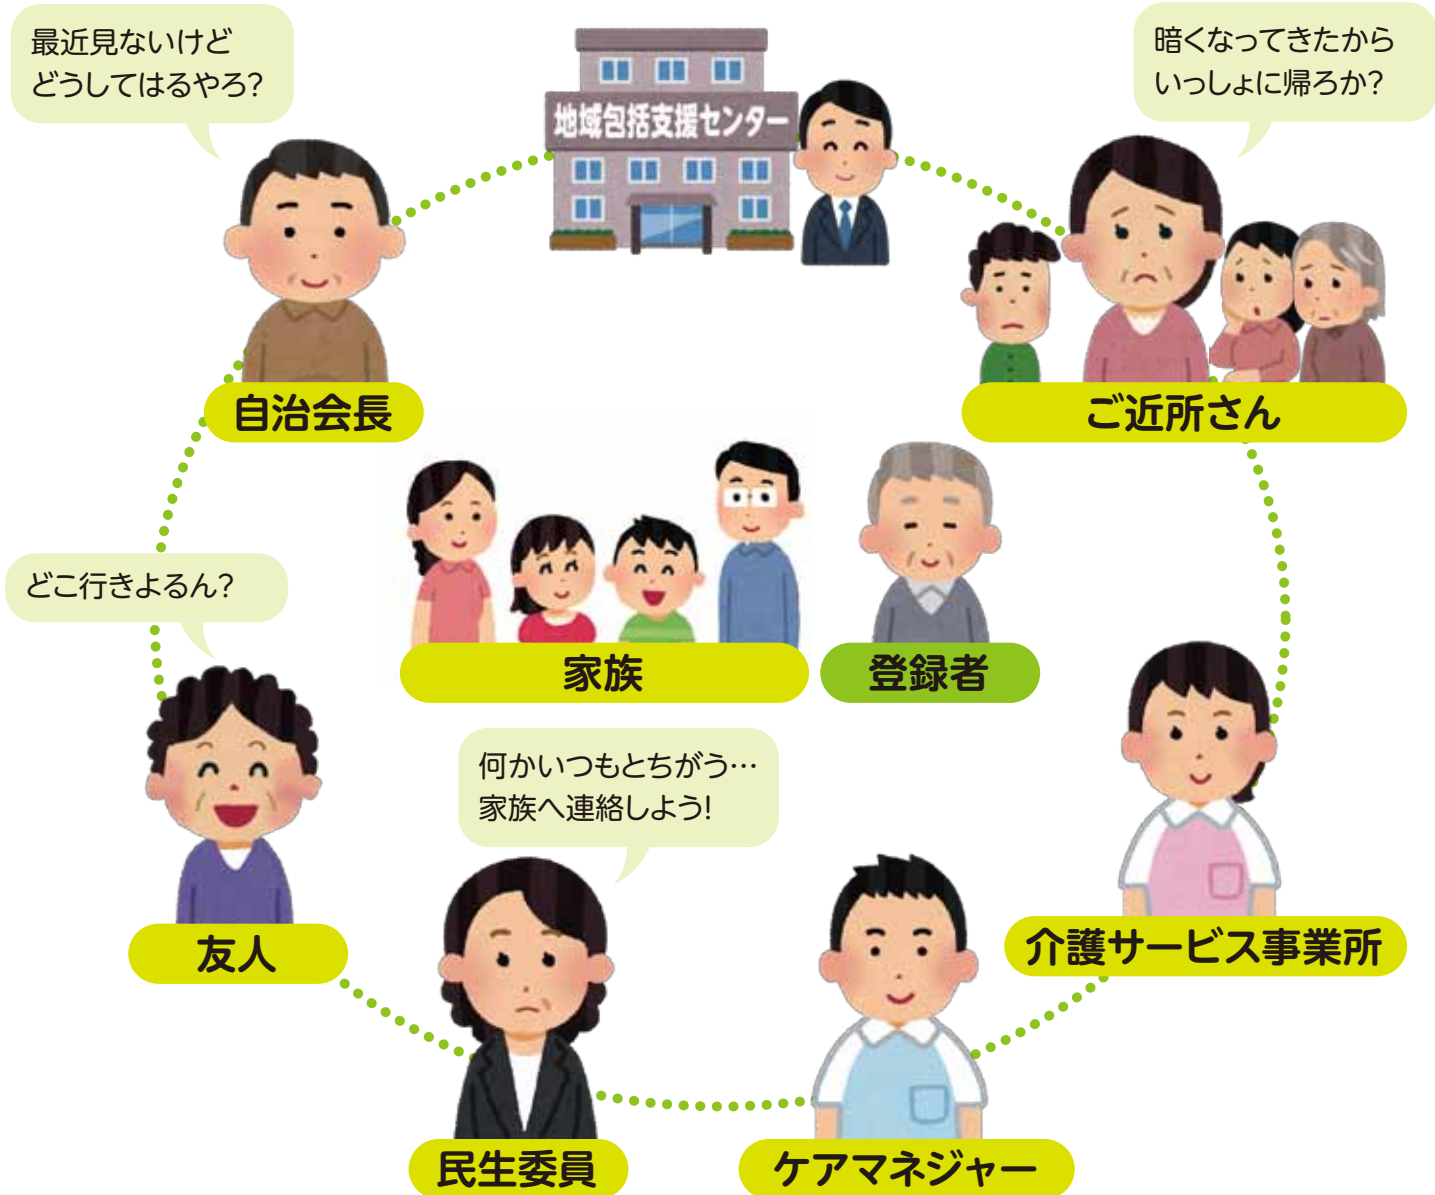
最近見ないけど
どうしてはるやろ?

地域包括支援センター

暗くなってきたから
いっしょに帰ろか?

自治会長

ご近所さん

家族

登録者

どこ行きよるん?

何かいつもとちがう…
家族へ連絡しよう!

友人

介護サービス事業所

民生委員

ケアマネジャー